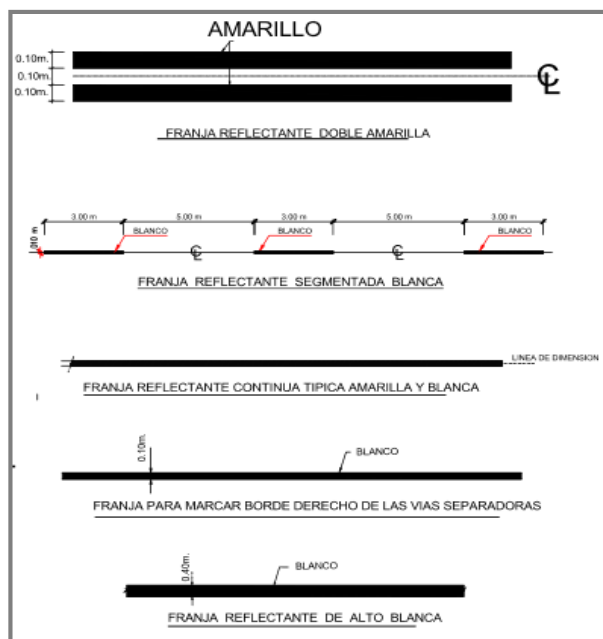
AMARILLO

0.10m.
0.10m.
0.10m.

CL

FRANJA REFLECTANTE DOBLE AMARILLA

3.00 m
5.00 m
3.00 m
5.00 m
3.00 m

0.10 m

BLANCO
BLANCO
BLANCO

CL
CL

FRANJA REFLECTANTE SEGMENTADA BLANCA

LINEA DE DIMENSION

FRANJA REFLECTANTE CONTINUA TIPICA AMARILLA Y BLANCA

0.10m.

BLANCO

FRANJA PARA MARCAR BORDE DERECHO DE LAS VIAS SEPARADORAS

0.40m.

BLANCO

FRANJA REFLECTANTE DE ALTO BLANCA